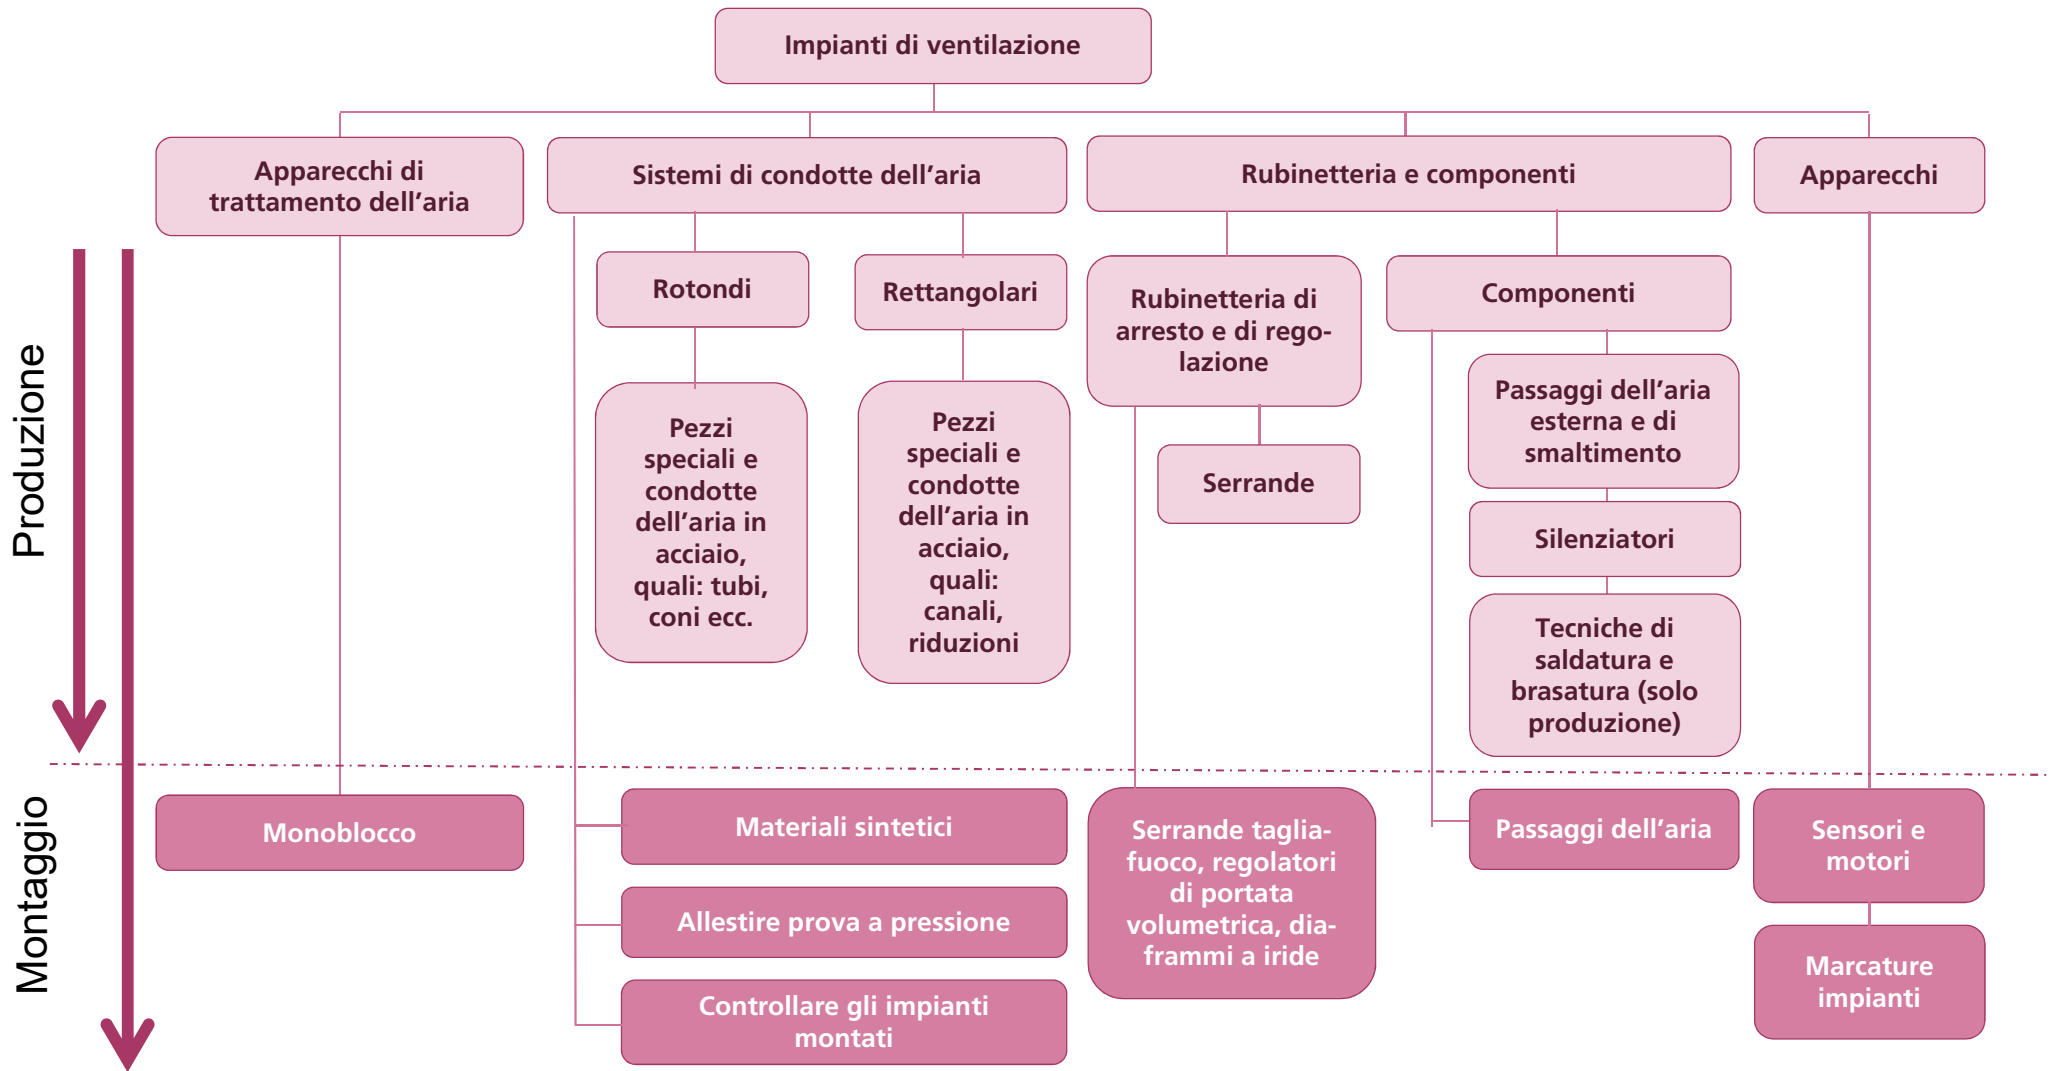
Impianti di ventilazione

Apparecchi di trattamento dell'aria

Sistemi di condotte dell'aria

Rubinetteria e componenti

Apparecchi

Produzione

Rotondi

Rettangolari

Rubinetteria di arresto e di regolazione

Componenti

Pezzi speciali e condotte dell'aria in acciaio, quali: tubi, coni ecc.

Pezzi speciali e condotte dell'aria in acciaio, quali: canali, riduzioni

Serrande

Passaggi dell'aria esterna e di smaltimento

Silenziatori

Tecniche di saldatura e brasatura (solo produzione)

Montaggio

Monoblocco

Materiali sintetici

Allestire prova a pressione

Controllare gli impianti montati

Serrande tagliafuoco, regolatori di portata volumetrica, diaframmi a iride

Passaggi dell'aria

Sensori e motori

Marcature impianti